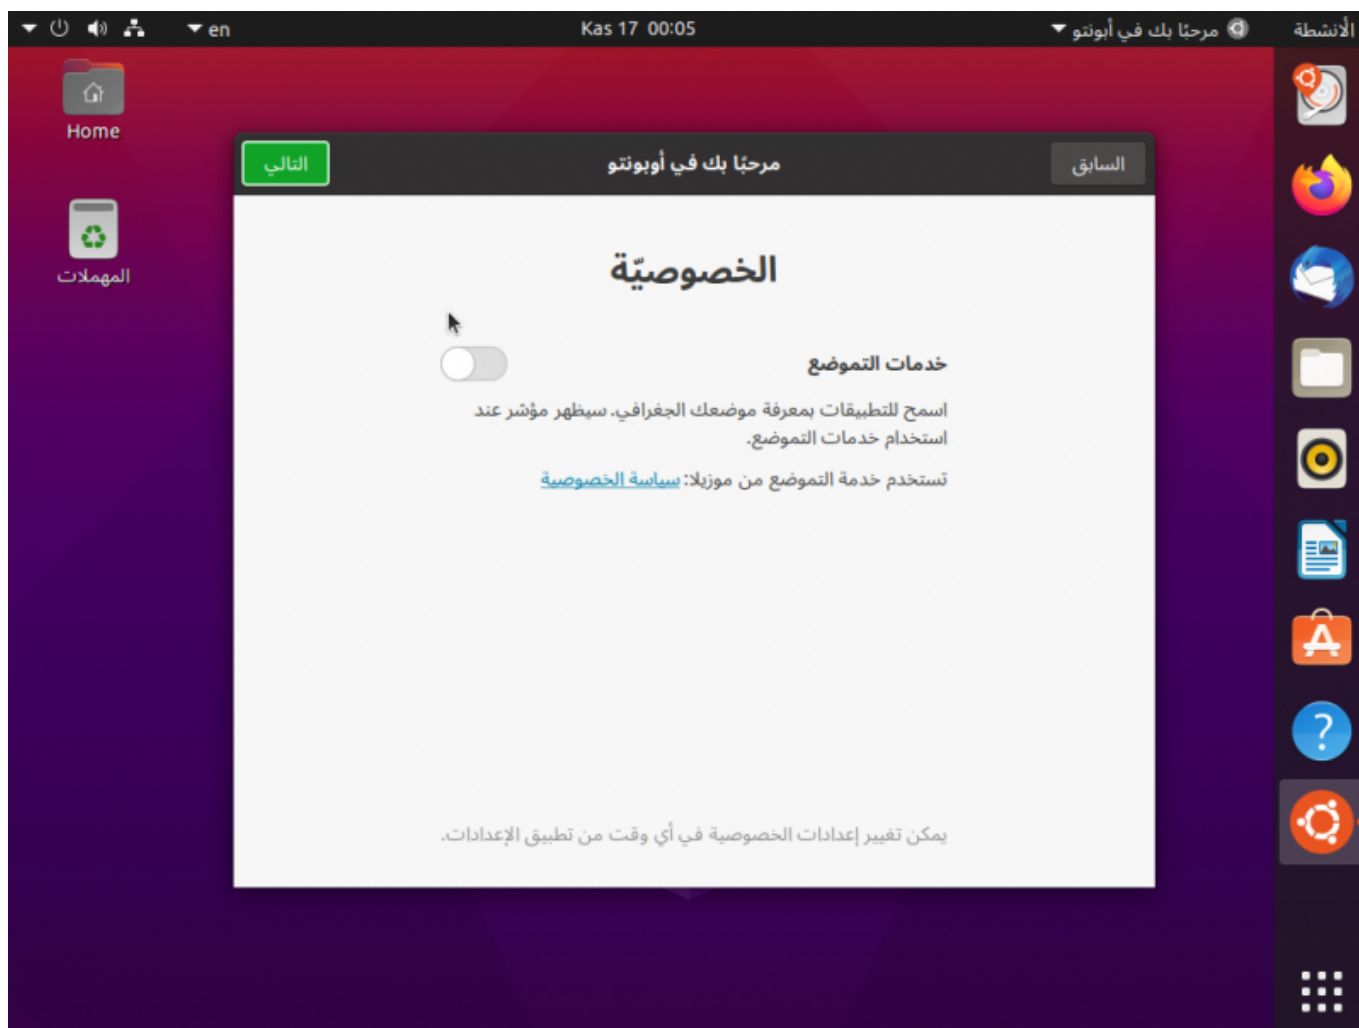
الأنشطة
مرحبًا بك في أبونتو
Kas 17 00:05
en

Home
المهملات

السابق
مرحبًا بك في أوبونتو
التالي

الخصوصيّة

خدمات التموضع

اسمح للتطبيقات بمعرفة موضعك الجغرافي. سيظهر مؤشر عند استخدام خدمات التموضع.

تستخدم خدمة التموضع من موزيلا: سياسة الخصوصية

يمكن تغيير إعدادات الخصوصية في أي وقت من تطبيق الإعدادات.